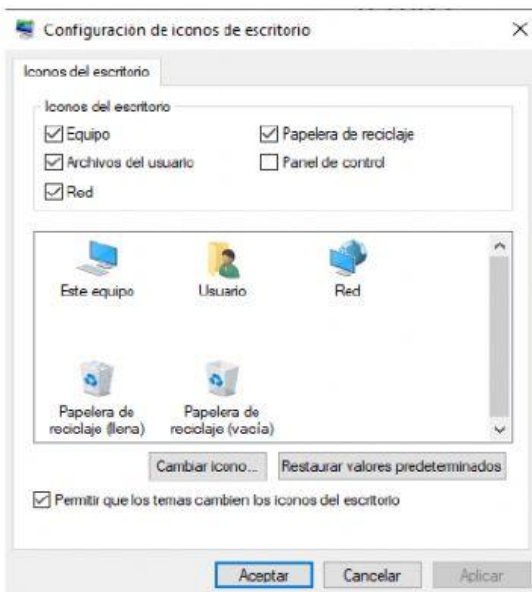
Configuración de iconos de escritorio

Iconos del escritorio

Iconos del escritorio

Equipo

Papelera de reciclaje

Archivos del usuario

Panel de control

Red

Este equipo

Usuario

Red

Papelera de reciclaje (llena)

Papelera de reciclaje (vacía)

Cambiar icono...

Restaurar valores predeterminados

Permitir que los temas cambien los iconos del escritorio

Aceptar

Cancelar

Aplicar